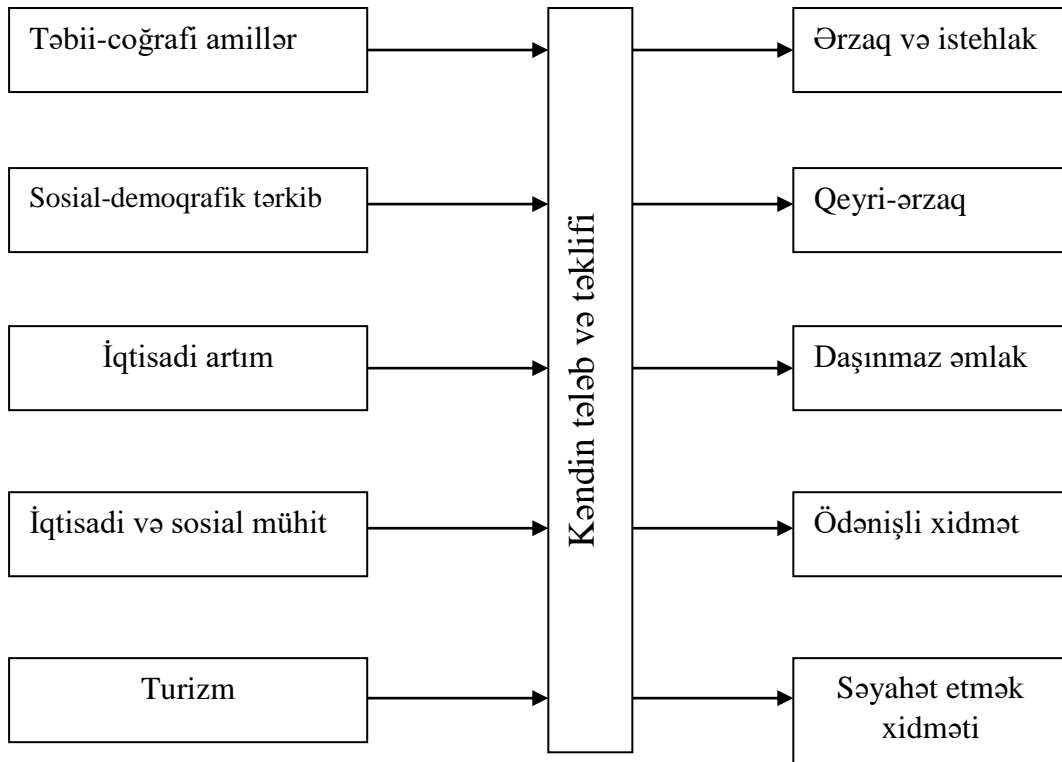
Təbii-coğrafi amillər

Sosial-demoqrafik tərkib

İqtisadi artım

İqtisadi və sosial mühit

Turizm

Kəndin tələb və təklifi

Ərzaq və istehlak

Qeyri-ərzaq

Daşınmaz əmlak

Ödənişli xidmət

Səyahət etmək xidməti